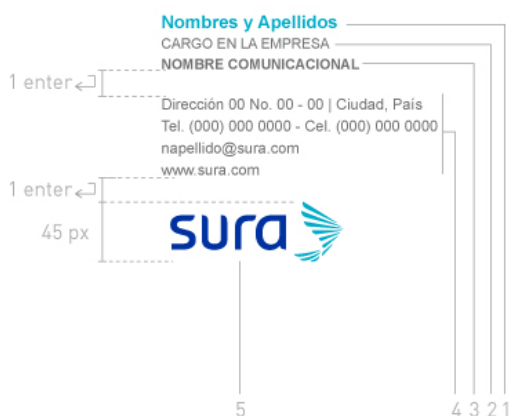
Nombres y Apellidos
CARGO EN LA EMPRESA
NOMBRE COMUNICACIONAL

1 enter

Dirección 00 No. 00 - 00 | Ciudad, País
Tel. (000) 000 0000 - Cel. (000) 000 0000
napellido@sura.com
www.sura.com

1 enter

45 px

sura

5

4 3 2 1